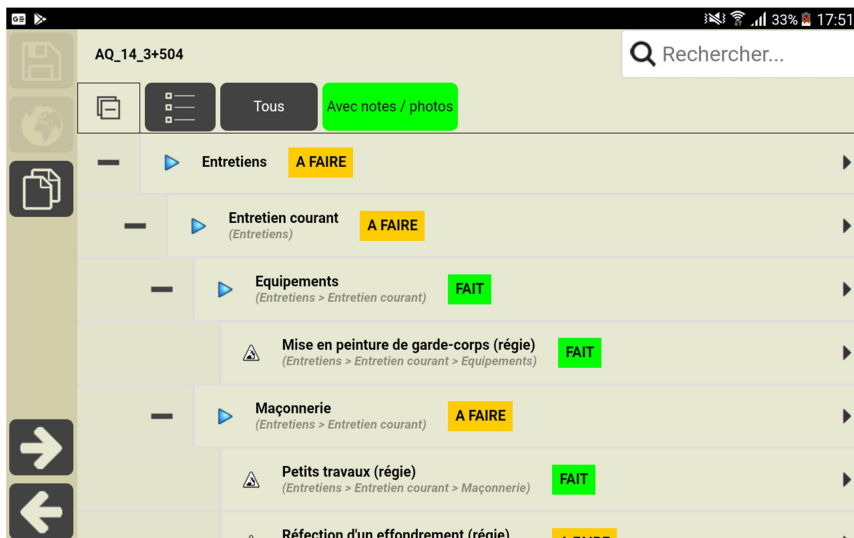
33% 17:51

AQ_14_3+504

Rechercher...

Tous

Avec notes / photos

Entretiens A FAIRE

Entretien courant (Entretiens) A FAIRE

Equipements (Entretiens > Entretien courant) FAIT

Mise en peinture de garde-corps (régie) (Entretiens > Entretien courant > Equipements) FAIT

Maçonnerie (Entretiens > Entretien courant) A FAIRE

Petits travaux (régie) (Entretiens > Entretien courant > Maçonnerie) FAIT

Réfection d'un effondrement (régie) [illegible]